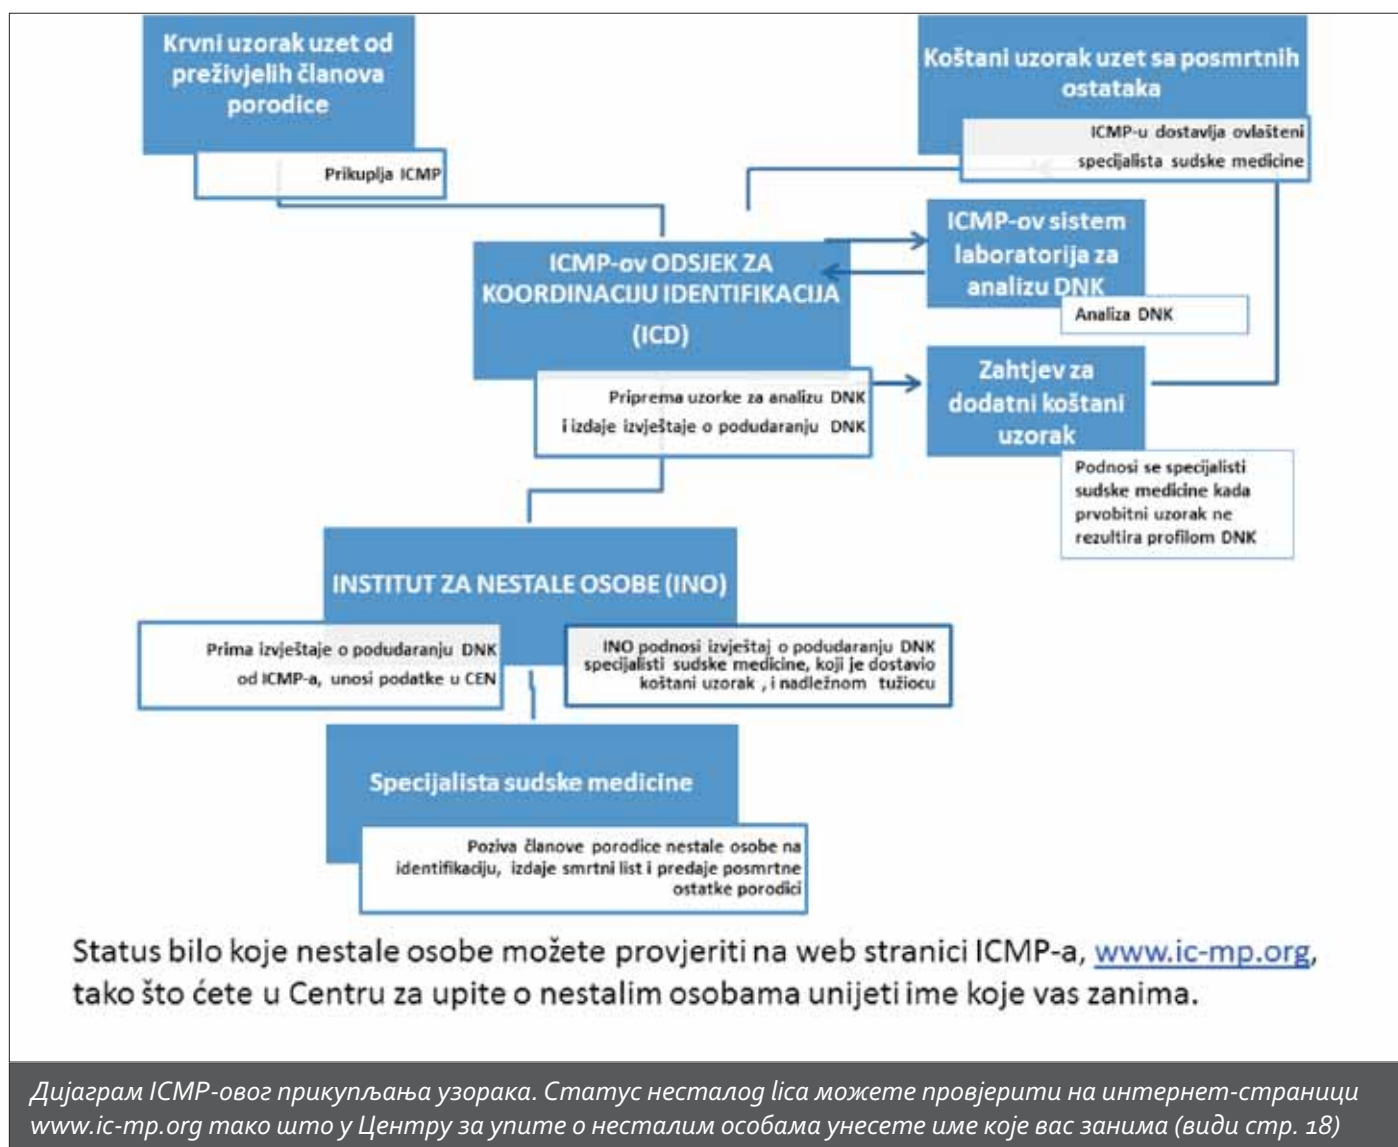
Krvni uzorak uzet od preživjelih članova porodice

Prikuplja ICMP

Koštani uzorak uzet sa posmrtnih ostataka

ICMP-u dostavlja ovlašteni specijalista sudske medicine

ICMP-ov sistem laboratorija za analizu DNK

Analiza DNK

ICMP-ov ODSJEK ZA KOORDINACIJU IDENTIFIKACIJA (ICD)

Priprema uzorke za analizu DNK i izdaje izvještaje o podudaranju DNK

Zahtjev za dodatni koštani uzorak

Podnosi se specijalisti sudske medicine kada prvobitni uzorak ne rezultira profilom DNK

INSTITUT ZA NESTALE OSOBE (INO)

Prima izvještaje o podudaranju DNK od ICMP-a, unosi podatke u CEN

INO podnosi izvještaj o podudaranju DNK specijalisti sudske medicine, koji je dostavio koštani uzorak , i nadležnom tužiocu

Specijalista sudske medicine

Poziva članove porodice nestale osobe na identifikaciju, izdaje smrtni list i predaje posmrtne ostatke porodici

Status bilo koje nestale osobe možete provjeriti na web stranici ICMP-a, www.ic-mp.org, tako što ćete u Centru za upite o nestalim osobama unijeti ime koje vas zanima.

Дијаграм ICMP-овог прикупљања узорака. Статус несталог lica можете провјерити на интернет-страници www.ic-mp.org тако што у Центру за упите о несталим особама унесете име које вас занима (види стр. 18)